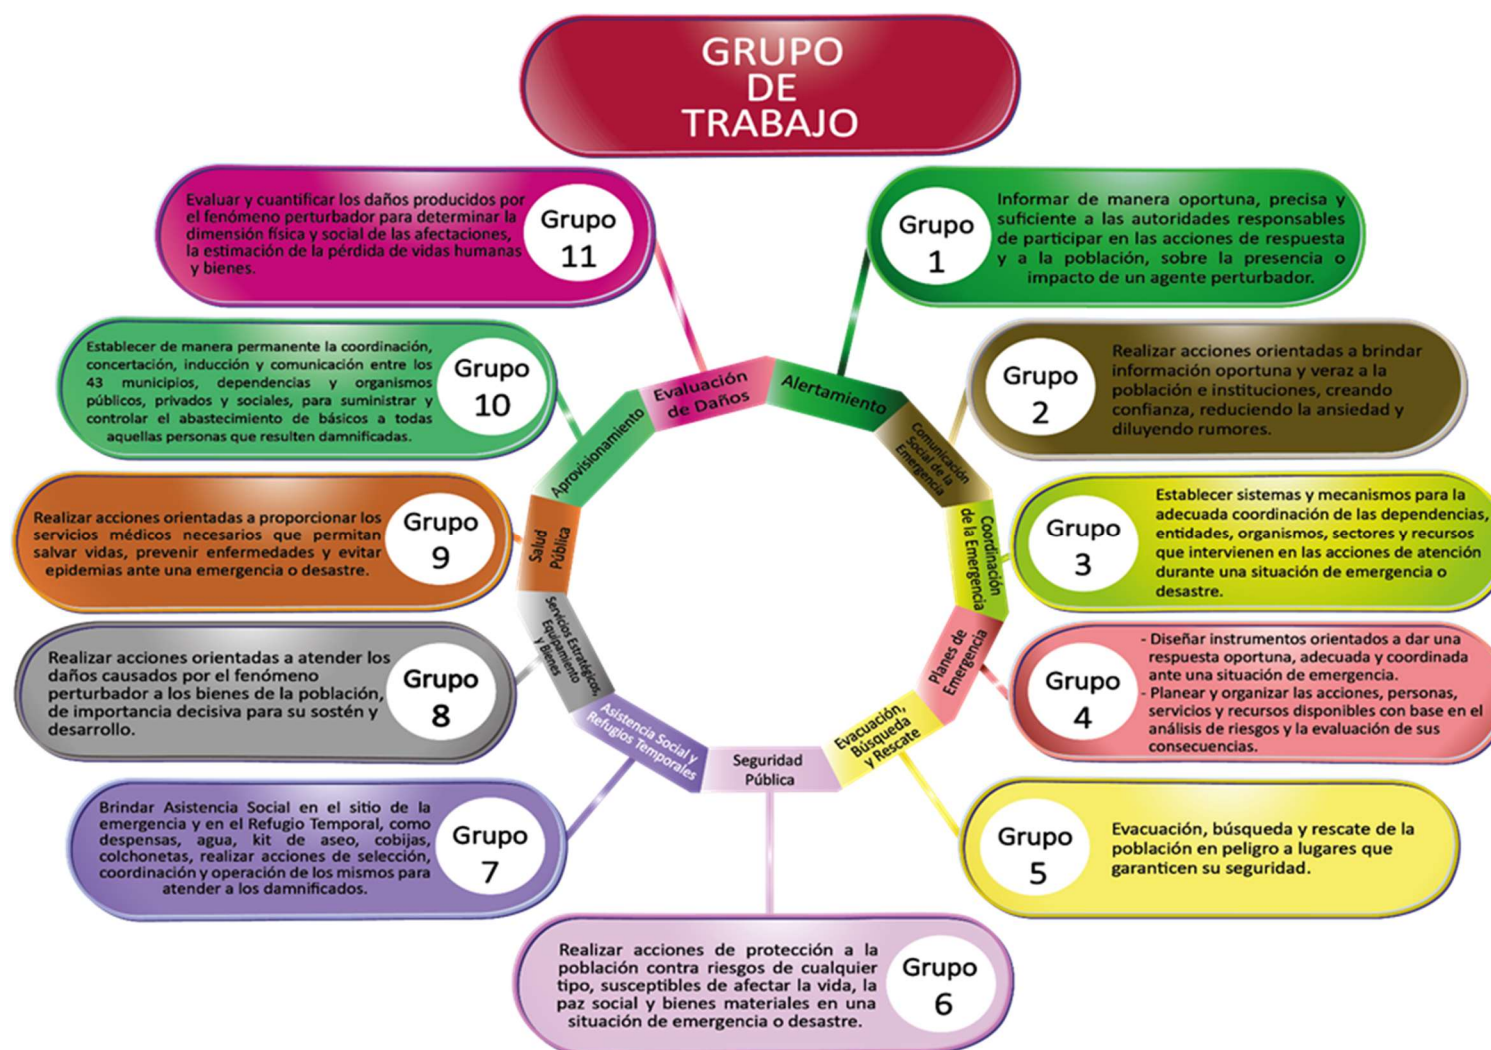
GRUPO DE TRABAJO

Evaluar y cuantificar los daños producidos por el fenómeno perturbador para determinar la dimensión física y social de las afectaciones, la estimación de la pérdida de vidas humanas y bienes.
Grupo 11

Grupo 1
Informar de manera oportuna, precisa y suficiente a las autoridades responsables de participar en las acciones de respuesta y a la población, sobre la presencia o impacto de un agente perturbador.

Establecer de manera permanente la coordinación, concertación, inducción y comunicación entre los 43 municipios, dependencias y organismos públicos, privados y sociales, para suministrar y controlar el abastecimiento de básicos a todas aquellas personas que resulten damnificadas.
Grupo 10

Grupo 2
Realizar acciones orientadas a brindar información oportuna y veraz a la población e instituciones, creando confianza, reduciendo la ansiedad y diluyendo rumores.

Realizar acciones orientadas a proporcionar los servicios médicos necesarios que permitan salvar vidas, prevenir enfermedades y evitar epidemias ante una emergencia o desastre.
Grupo 9

Grupo 3
Establecer sistemas y mecanismos para la adecuada coordinación de las dependencias, entidades, organismos, sectores y recursos que intervienen en las acciones de atención durante una situación de emergencia o desastre.

Realizar acciones orientadas a atender los daños causados por el fenómeno perturbador a los bienes de la población, de importancia decisiva para su sostén y desarrollo.
Grupo 8

Grupo 4
- Diseñar instrumentos orientados a dar una respuesta oportuna, adecuada y coordinada ante una situación de emergencia.
- Planear y organizar las acciones, personas, servicios y recursos disponibles con base en el análisis de riesgos y la evaluación de sus consecuencias.

Brindar Asistencia Social en el sitio de la emergencia y en el Refugio Temporal, como despensas, agua, kit de aseo, cobijas, colchonetas, realizar acciones de selección, coordinación y operación de los mismos para atender a los damnificados.
Grupo 7

Grupo 5
Evacuación, búsqueda y rescate de la población en peligro a lugares que garanticen su seguridad.

Realizar acciones de protección a la población contra riesgos de cualquier tipo, susceptibles de afectar la vida, la paz social y bienes materiales en una situación de emergencia o desastre.
Grupo 6

Evaluación de Daños
Alertamiento
Comunicación Social de la Emergencia
Coordinación de la Emergencia
Planes de Emergencia
Evacuación, Búsqueda y Rescate
Seguridad Pública
Asistencia Social y Refugios Temporales
Servicios Estratégicos, Equipamiento y Bienes
Salud Pública
Aprovisionamiento